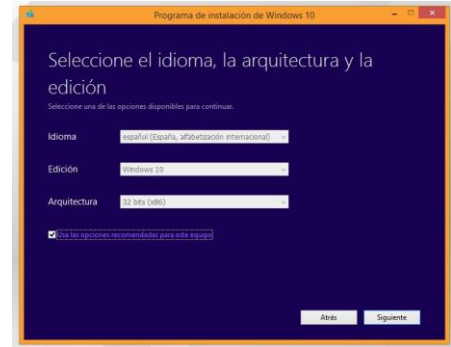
Programa de instalación de Windows 10

Seleccione el idioma, la arquitectura y la edición

Seleccione una de las opciones disponibles para continuar.

Idioma
español (España, alfabetización internacional)

Edición
Windows 10

Arquitectura
32 bits (x86)

Usa las opciones recomendadas para este equipo

Atrás
Siguiente